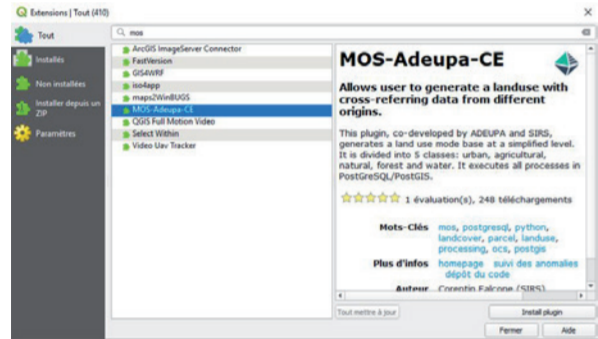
Extensions | Tout (410)

Tout
Installés
Non installées
Installer depuis un ZIP
Paramètres

mos

ArcGIS ImageServer Connector
FastVersion
GIS4WRF
iso4app
maps2WinBUGS
MOS-Adeupa-CE
QGIS Full Motion Video
Select Within
Video Uav Tracker

MOS-Adeupa-CE

Allows user to generate a landuse with cross-referring data from different origins.

This plugin, co-developed by ADEUPA and SIRS, generates a land use mode base at a simplified level. It is divided into 5 classes: urban, agricultural, natural, forest and water. It executes all processes in PostGreSQL/PostGIS.

1 évaluation(s), 248 téléchargements

Mots-Clés mos, postgresql, python, landcover, parcel, landuse, processing, ocs, postgis

Plus d'infos homepage suivi des anomalies dépôt du code

Auteur Corentin Falcone (SIRS)

Tout mettre à jour
Install plugin
Fermer
Aide